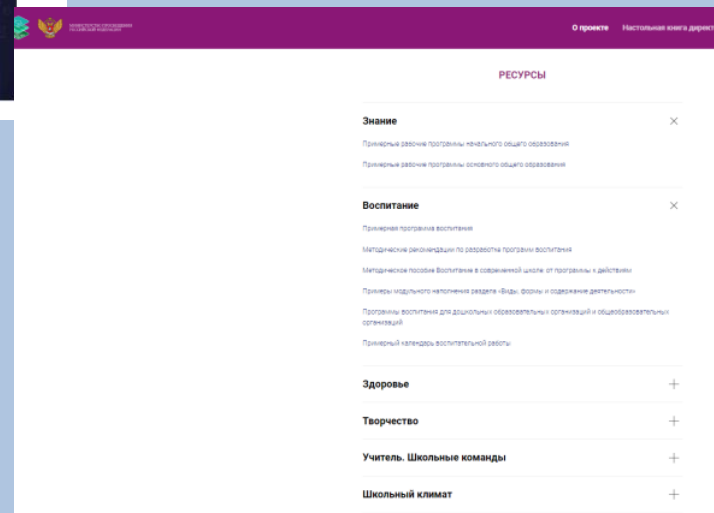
МИНИСТЕРСТВО ПРОСВЕЩЕНИЯ РОССИЙСКОЙ ФЕДЕРАЦИИ

О проекте Настольная книга директ

РЕСУРСЫ

Знание

Примерные рабочие программы начального общего образования

Примерные рабочие программы основного общего образования

Воспитание

Примерная программа воспитания

Методические рекомендации по разработке программ воспитания

Методическое пособие Воспитание в современной школе: от программы к действиям

Примеры модульного наполнения раздела «Виды, формы и содержание деятельности»

Программы воспитания для дошкольных образовательных организаций и общеобразовательных организаций

Примерный календарь воспитательной работы

Здоровье

Творчество

Учитель. Школьные команды

Школьный климат